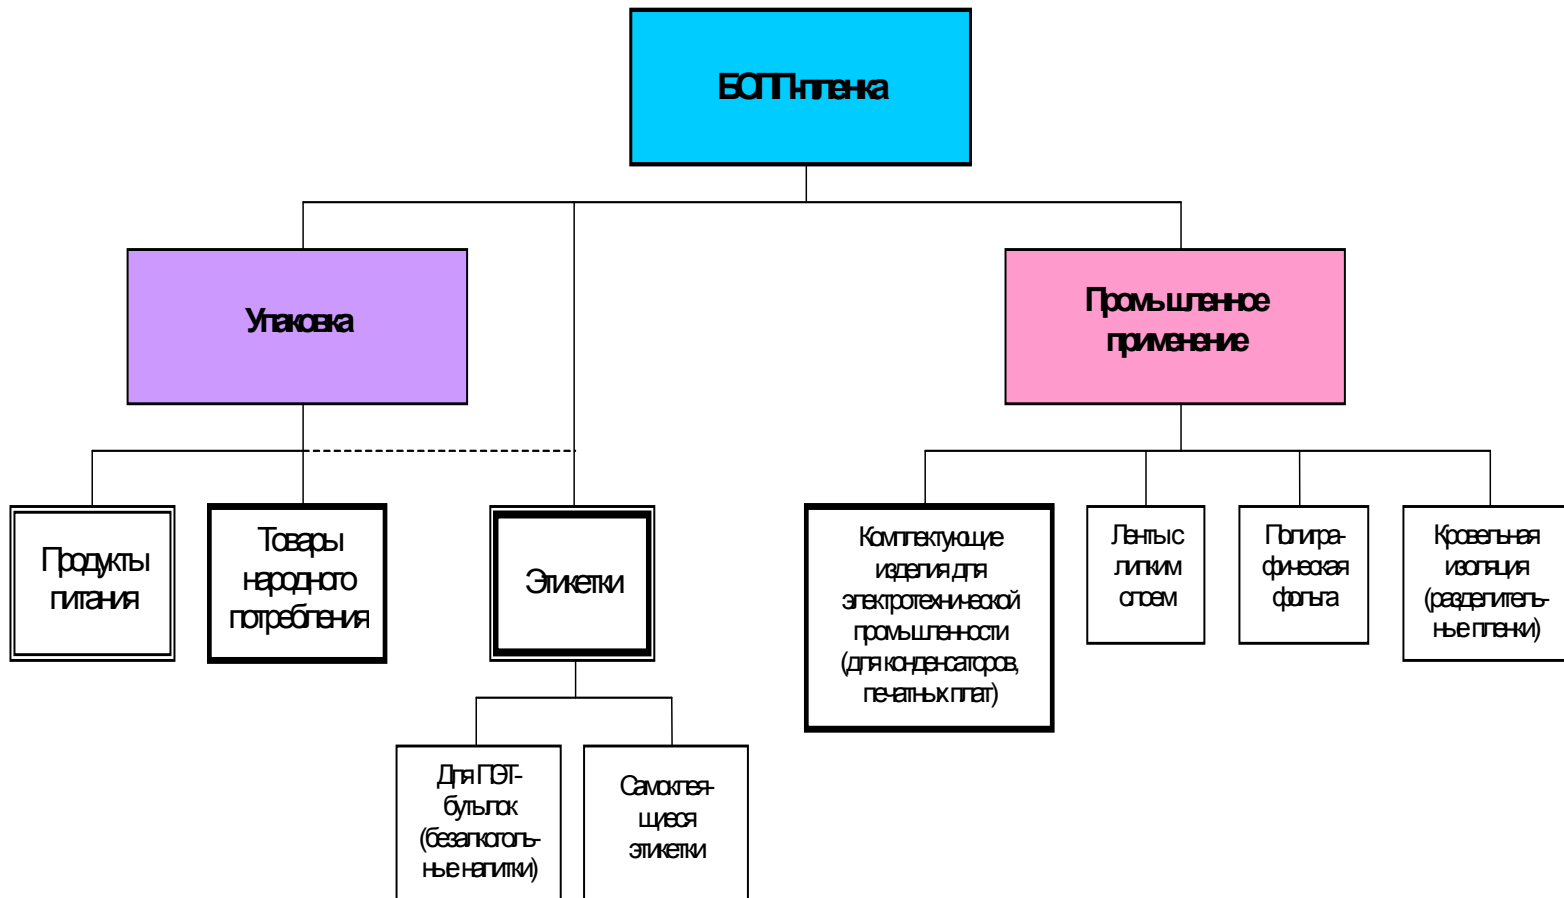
БОПП-пленка

Упаковка

Промышленное применение

Продукты питания

Товары народного потребления

Этикетки

Комплектующие изделия для электротехнической промышленности (для конденсаторов, печатных плат)

Ленты с липким слоем

Полиграфическая фольга

Кровельная изоляция (разделительные пленки)

Для ПЭТ-бутылок (безалкогольные напитки)

Самоклеящиеся этикетки